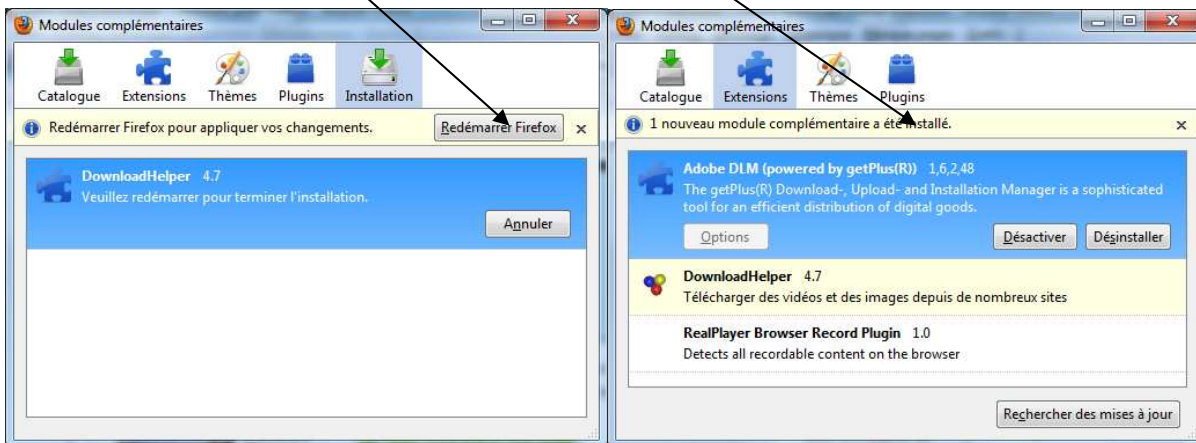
Modules complémentaires

Catalogue Extensions Thèmes Plugins Installation

Redémarrer Firefox pour appliquer vos changements.

Redémarrer Firefox

DownloadHelper 4.7
Veuillez redémarrer pour terminer l'installation.

Annuler

Modules complémentaires

Catalogue Extensions Thèmes Plugins

1 nouveau module complémentaire a été installé.

Adobe DLM (powered by getPlus(R)) 1,6,2,48
The getPlus(R) Download-, Upload- and Installation Manager is a sophisticated tool for an efficient distribution of digital goods.

Options

Désactiver

Désinstaller

DownloadHelper 4.7
Télécharger des vidéos et des images depuis de nombreux sites

RealPlayer Browser Record Plugin 1.0
Detects all recordable content on the browser

Rechercher des mises à jour